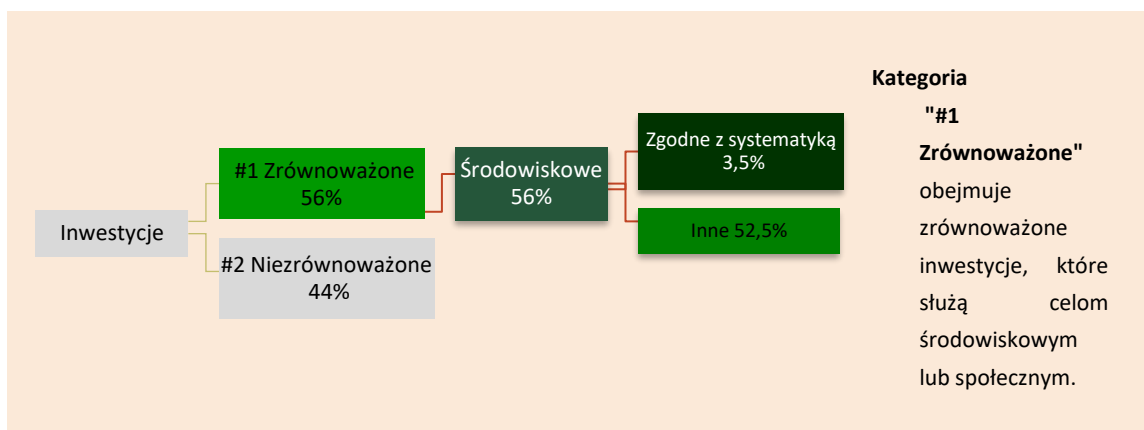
Inwestycje

#1 Zrównoważone 56%

#2 Niezrównoważone 44%

Środowiskowe 56%

Zgodne z systematyką 3,5%

Inne 52,5%

**Kategoria "#1 Zrównoważone"** obejmuje zrównoważone inwestycje, które służą celom środowiskowym lub społecznym.